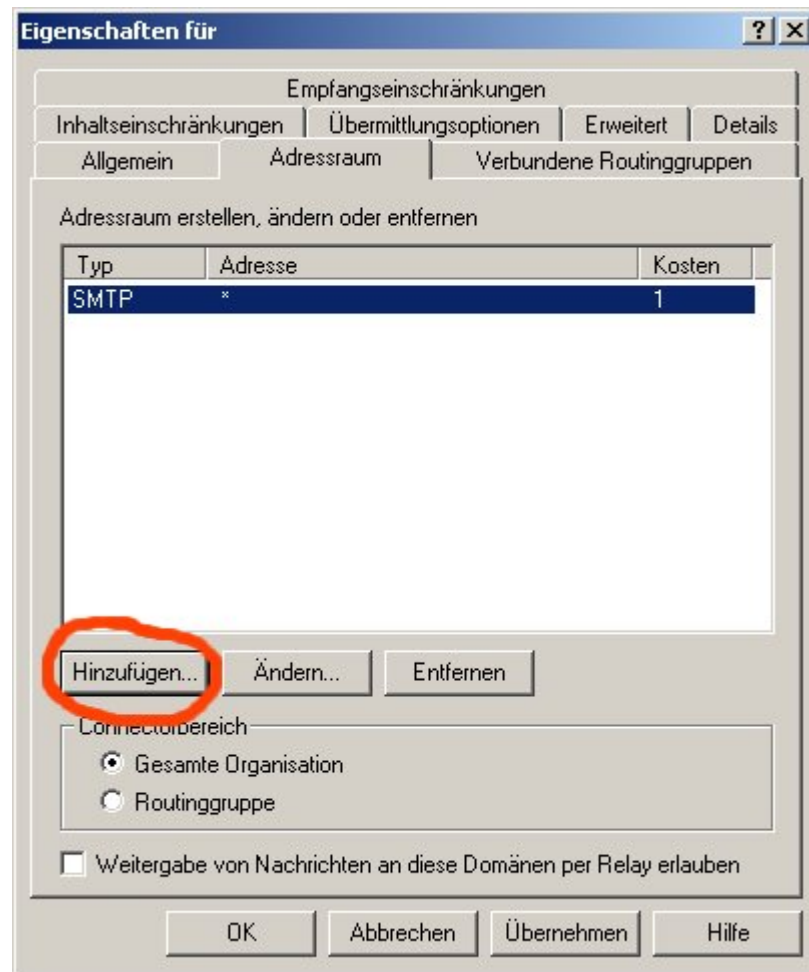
Eigenschaften für

? X

Empfangseinschränkungen

Inhaltseinschränkungen | Übermittlungsoptionen | Erweitert | Details

Allgemein | Adressraum | Verbundene Routinggruppen

Adressraum erstellen, ändern oder entfernen

| Typ | Adresse | Kosten |
|---|---|---|
| SMTP | * | 1 |

Hinzufügen... Ändern... Entfernen

Connectorbereich

Gesamte Organisation

Routinggruppe

Weitergabe von Nachrichten an diese Domänen per Relay erlauben

OK Abbrechen Übernehmen Hilfe